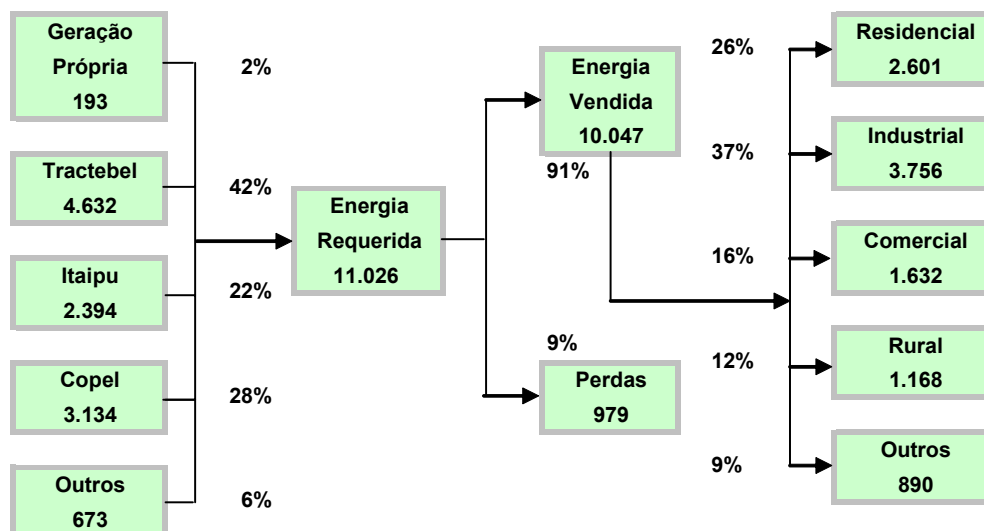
Geração Própria 193

2%

Tractebel 4.632

42%

Itaipu 2.394

22%

Copel 3.134

28%

Outros 673

6%

Energia Requerida 11.026

Energia Vendida 10.047

91%

9%

Perdas 979

26%

Residencial 2.601

37%

Industrial 3.756

16%

Comercial 1.632

12%

Rural 1.168

9%

Outros 890